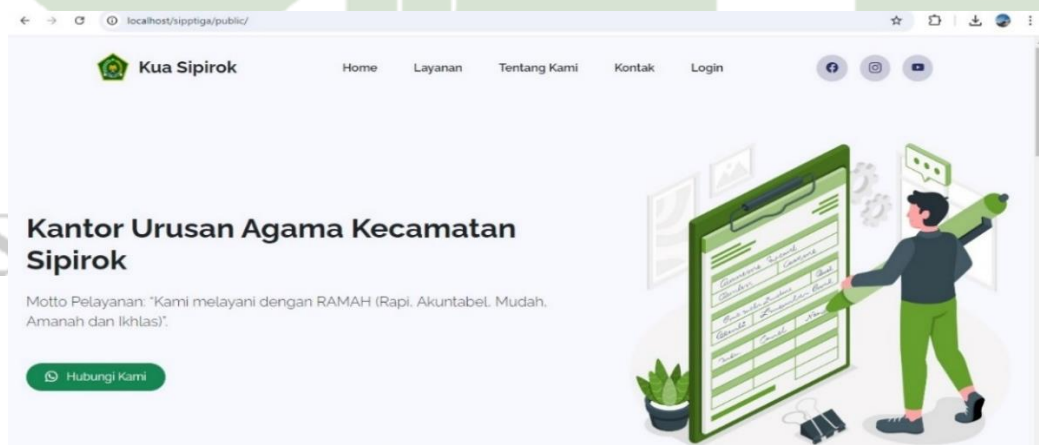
localhost/sipptiga/public/

Kua Sipirok

Home Layanan Tentang Kami Kontak Login

Kantor Urusan Agama Kecamatan Sipirok

Motto Pelayanan: "Kami melayani dengan RAMAH (Rapi, Akuntabel, Mudah, Amanah dan Ikhlas)".

Hubungi Kami